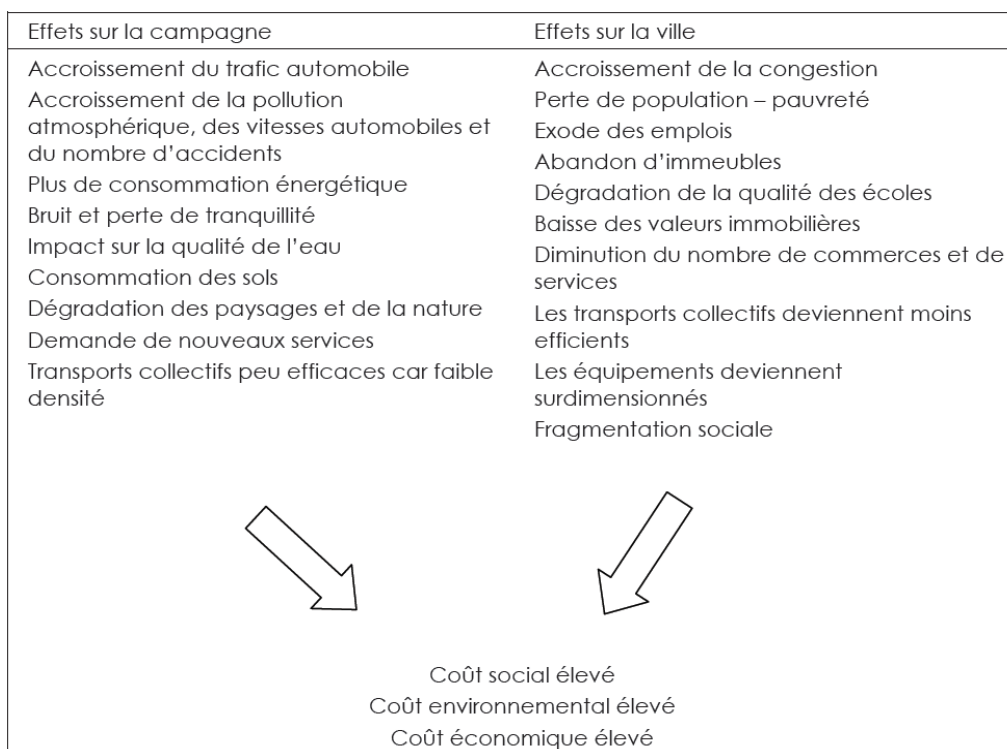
| Effets sur la campagne | Effets sur la ville |
|---|---|
| Accroissement du trafic automobile<br>Accroissement de la pollution atmosphérique, des vitesses automobiles et du nombre d'accidents<br>Plus de consommation énergétique<br>Bruit et perte de tranquillité<br>Impact sur la qualité de l'eau<br>Consommation des sols<br>Dégradation des paysages et de la nature<br>Demande de nouveaux services<br>Transports collectifs peu efficaces car faible densité | Accroissement de la congestion<br>Perte de population – pauvreté<br>Exode des emplois<br>Abandon d'immeubles<br>Dégradation de la qualité des écoles<br>Baisse des valeurs immobilières<br>Diminution du nombre de commerces et de services<br>Les transports collectifs deviennent moins efficients<br>Les équipements deviennent surdimensionnés<br>Fragmentation sociale |

Coût social élevé
Coût environnemental élevé
Coût économique élevé